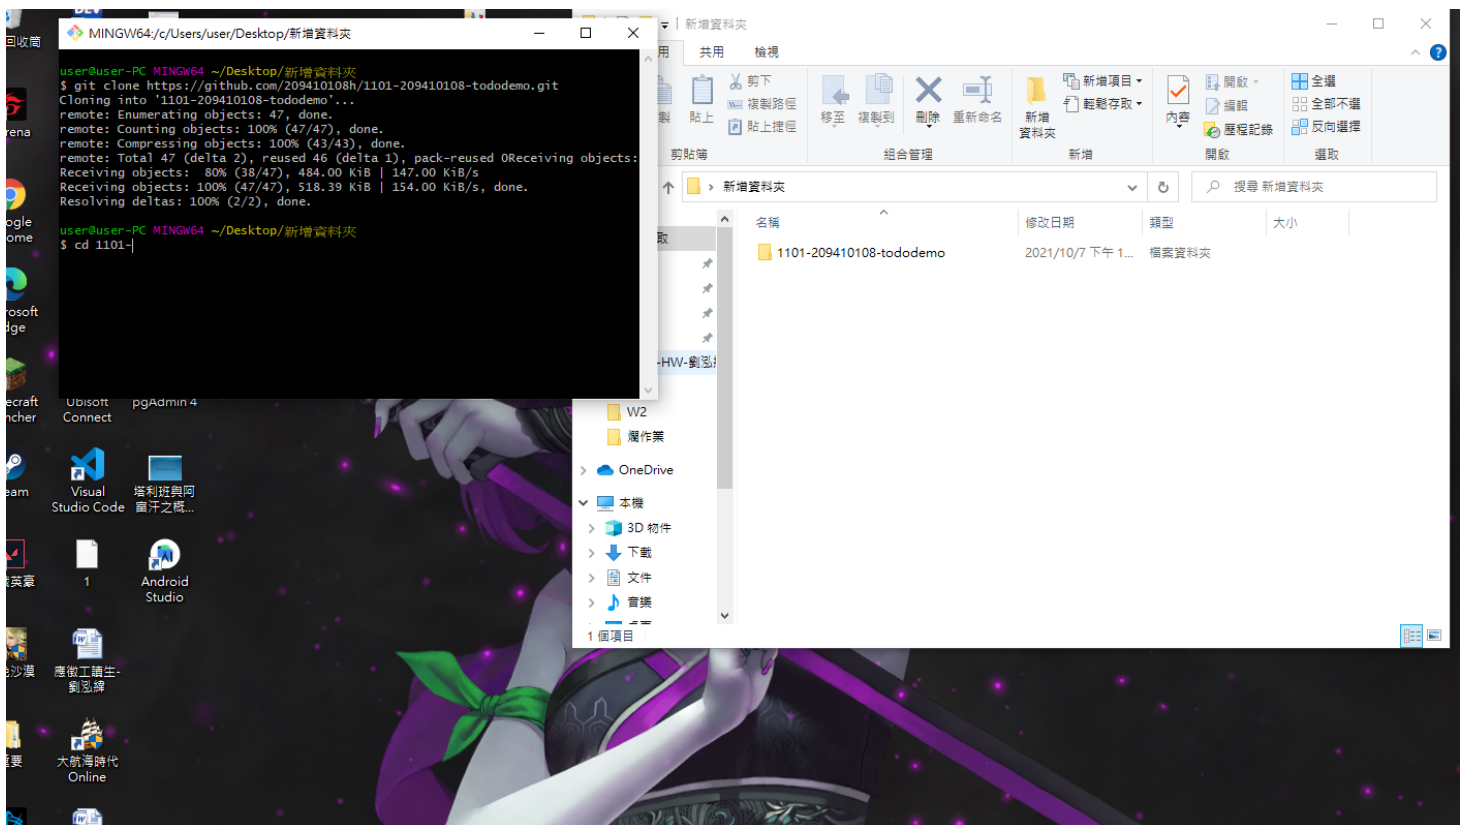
MINGW64:/c/Users/user/Desktop/新增資料夾

user@user-PC MINGW64 ~/Desktop/新增資料夾
$ git clone https://github.com/209410108h/1101-209410108-tododemo.git
Cloning into '1101-209410108-tododemo'...
remote: Enumerating objects: 47, done.
remote: Counting objects: 100% (47/47), done.
remote: Compressing objects: 100% (43/43), done.
remote: Total 47 (delta 2), reused 46 (delta 1), pack-reused 0Receiving objects:
Receiving objects: 80% (38/47), 484.00 KiB | 147.00 KiB/s
Receiving objects: 100% (47/47), 518.39 KiB | 154.00 KiB/s, done.
Resolving deltas: 100% (2/2), done.

user@user-PC MINGW64 ~/Desktop/新增資料夾
$ cd 1101-

新增資料夾
用 共用 檢視
製 貼上 剪下 複製路徑 貼上捷徑 剪貼簿
移至 複製到 刪除 重新命名 組合管理
新增資料夾 新增項目 輕鬆存取 新增
內容 開啟 編輯 歷程記錄 開啟
全選 全部不選 反向選擇 選取
新增資料夾
搜尋 新增資料夾
名稱 修改日期 類型 大小
1101-209410108-tododemo 2021/10/7 下午 1... 檔案資料夾
取
-HW-劉泓
W2
爛作業
OneDrive
本機
3D 物件
下載
文件
音樂
1 個項目

回收筒
rena
ogle ome
rosoft dge
ecraft ncher
Ubisoft Connect
pgAdmin 4
eam
Visual Studio Code
塔利班與阿富汗之概...
1
Android Studio
沙漠
應徵工讀生-劉泓緯
大航海時代 Online
英豪